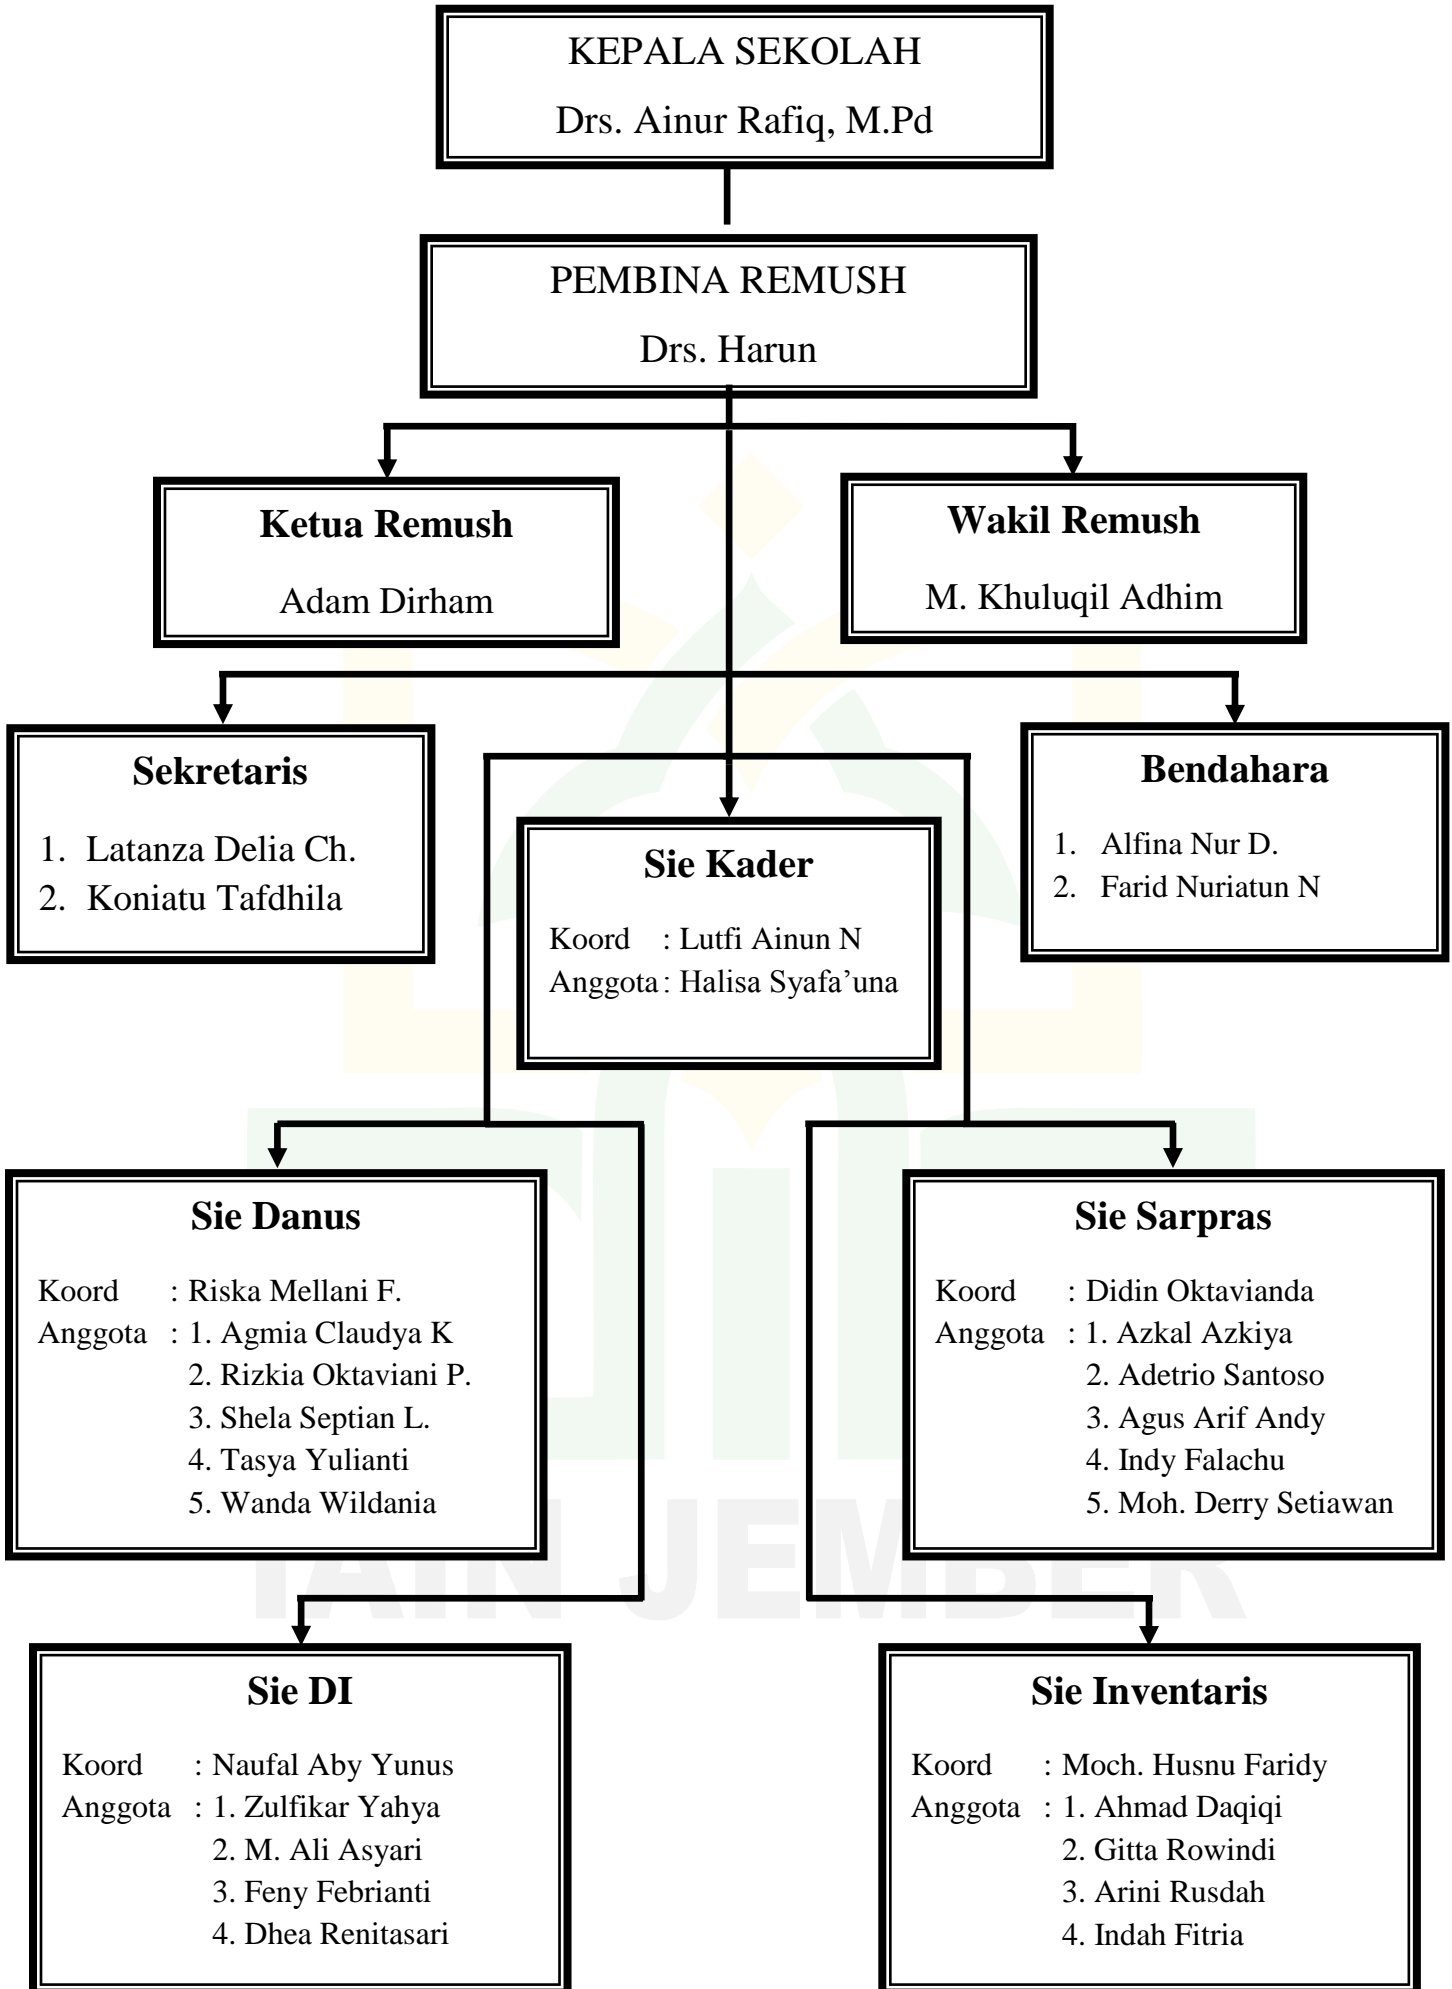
KEPALA SEKOLAH
Drs. Ainur Rafiq, M.Pd

PEMBINA REMUSH
Drs. Harun

Ketua Remush
Adam Dirham

Wakil Remush
M. Khuluqil Adhim

Sekretaris
1. Latanza Delia Ch.
2. Koniatu Tafdhila

Sie Kader
Koord : Lutfi Ainun N
Anggota : Halisa Syafa'una

Bendahara
1. Alfina Nur D.
2. Farid Nuriatun N

Sie Danus
Koord : Riska Mellani F.
Anggota : 1. Agmia Claudya K
2. Rizkia Oktaviani P.
3. Shela Septian L.
4. Tasya Yulianti
5. Wanda Wildania

Sie Sarpras
Koord : Didin Oktavianda
Anggota : 1. Azkal Azkiya
2. Adetrio Santoso
3. Agus Arif Andy
4. Indy Falachu
5. Moh. Derry Setiawan

Sie DI
Koord : Naufal Aby Yunus
Anggota : 1. Zulfikar Yahya
2. M. Ali Asyari
3. Feny Febrianti
4. Dhea Renitasari

Sie Inventaris
Koord : Moch. Husnu Faridy
Anggota : 1. Ahmad Daqiqi
2. Gitta Rowindi
3. Arini Rusdah
4. Indah Fitria

IAIN JEMBER